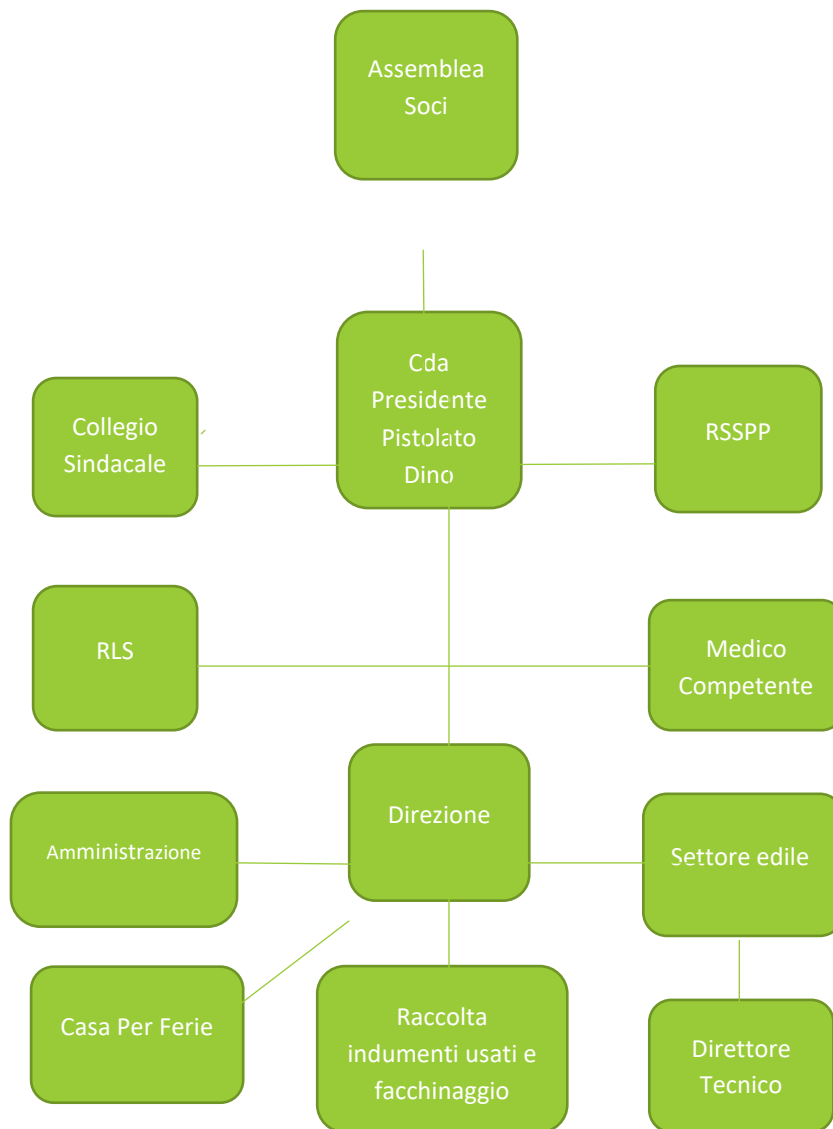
Assemblea Soci

Collegio Sindacale

Cda Presidente Pistolato Dino

RSSPP

RLS

Medico Competente

Amministrazione

Direzione

Settore edile

Casa Per Ferie

Raccolta indumenti usati e facchinaggio

Direttore Tecnico